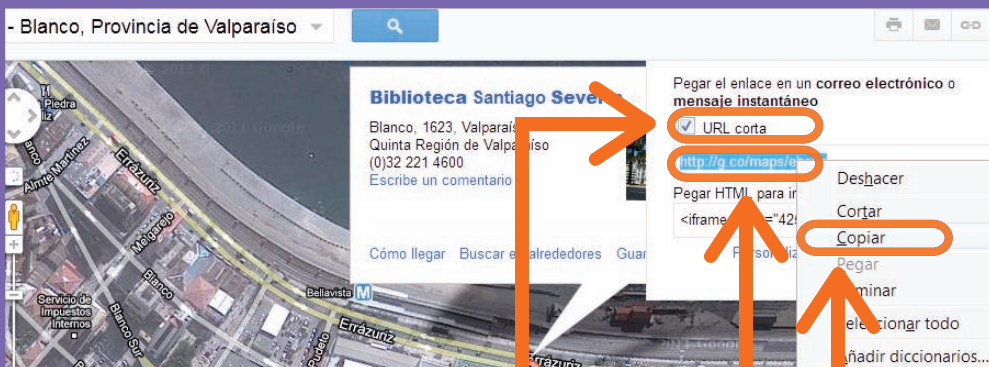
- Blanco, Provincia de Valparaíso

Biblioteca Santiago Severín

Blanco, 1623, Valparaíso
Quinta Región de Valparaíso
(0)32 221 4600
Escribe un comentario

Cómo llegar Buscar en alrededores Guar

Pegar el enlace en un correo electrónico o mensaje instantáneo

URL corta

http://g.co/maps/e

Pegar HTML para in

<iframe ="42

Personaliz

Deshacer
Cortar
Copiar
Pegar
minar
Seleccionar todo
Añadir diccionarios...

Piedra
Blanco
Almte Martínez
Errázuriz
Melgarejo
Blanco
Servicio de Impuestos Internos
Blanco Sur
Bellavista
M
Errázuriz
Pudeto
Errázuriz
© 2011 Google